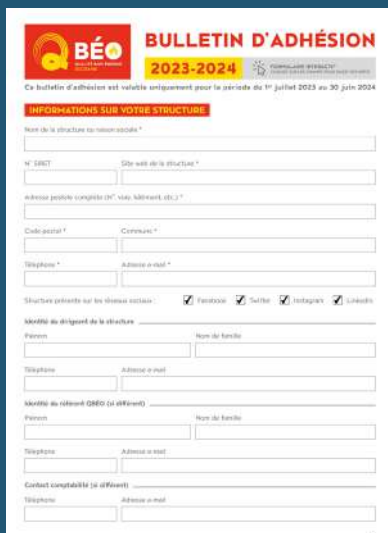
BÉO

BULLETIN D'ADHÉSION

2023-2024

FORMULAIRE INTERACTIF

Ce bulletin d'adhésion est valable uniquement pour la période du 1er juillet 2023 au 30 juin 2024

INFORMATIONS SUR VOTRE STRUCTURE

Nom de la structure ou raison sociale *

N° SIRET

Site web de la structure *

Adresse postale complète (N°, voie, bâtiment, etc.) *

Code postal *

Commune *

Téléphone *

Adresse e-mail *

Structure présente sur les réseaux sociaux :

Facebook

Twitter

Instagram

LinkedIn

Identité du dirigeant de la structure

Prénom

Nom de famille

Téléphone

Adresse e-mail

Identité du référent QBEO (si différent)

Prénom

Nom de famille

Téléphone

Adresse e-mail

Contact comptabilité (si différent)

Téléphone

Adresse e-mail